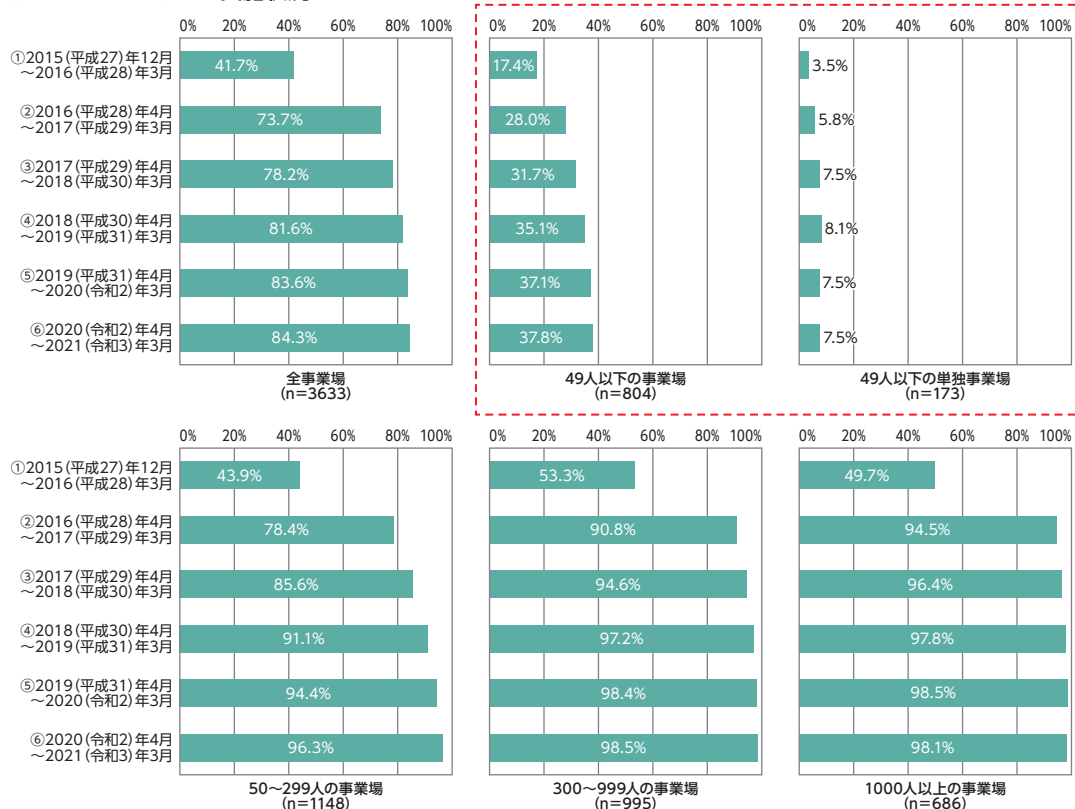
0% 20% 40% 60% 80% 100%

①2015(平成27)年12月～2016(平成28)年3月
②2016(平成28)年4月～2017(平成29)年3月
③2017(平成29)年4月～2018(平成30)年3月
④2018(平成30)年4月～2019(平成31)年3月
⑤2019(平成31)年4月～2020(令和2)年3月
⑥2020(令和2)年4月～2021(令和3)年3月

41.7%
73.7%
78.2%
81.6%
83.6%
84.3%

全事業場
(n=3633)

0% 20% 40% 60% 80% 100%

17.4%
28.0%
31.7%
35.1%
37.1%
37.8%

49人以下の事業場
(n=804)

0% 20% 40% 60% 80% 100%

3.5%
5.8%
7.5%
8.1%
7.5%
7.5%

49人以下の単独事業場
(n=173)

0% 20% 40% 60% 80% 100%

①2015(平成27)年12月～2016(平成28)年3月
②2016(平成28)年4月～2017(平成29)年3月
③2017(平成29)年4月～2018(平成30)年3月
④2018(平成30)年4月～2019(平成31)年3月
⑤2019(平成31)年4月～2020(令和2)年3月
⑥2020(令和2)年4月～2021(令和3)年3月

43.9%
78.4%
85.6%
91.1%
94.4%
96.3%

50～299人の事業場
(n=1148)

0% 20% 40% 60% 80% 100%

53.3%
90.8%
94.6%
97.2%
98.4%
98.5%

300～999人の事業場
(n=995)

0% 20% 40% 60% 80% 100%

49.7%
94.5%
96.4%
97.8%
98.5%
98.1%

1000人以上の事業場
(n=686)